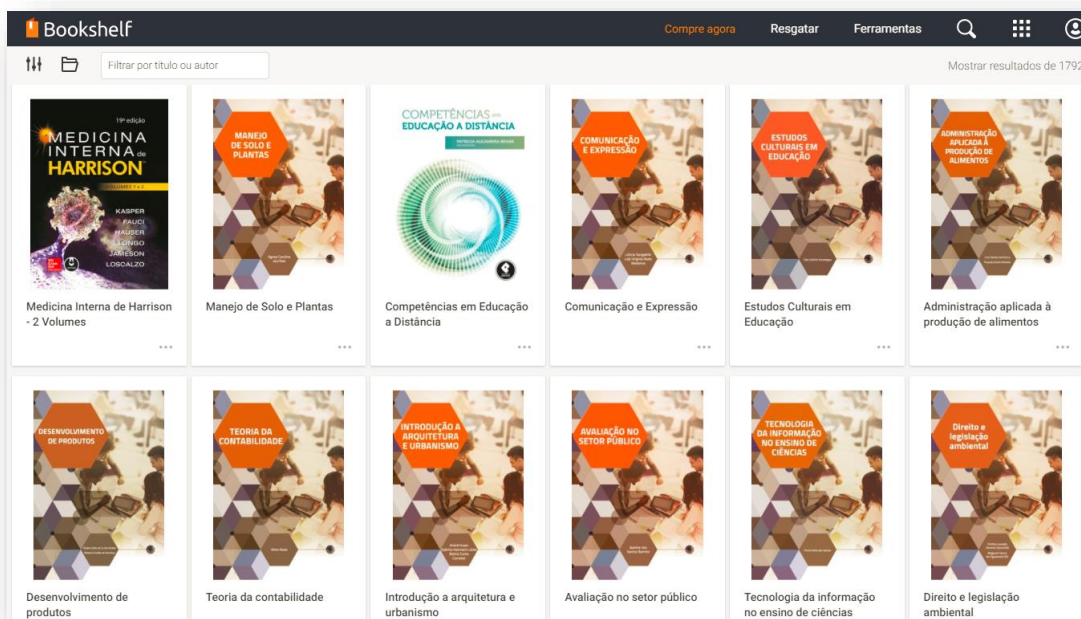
Bookshelf

Compre agora Resgatar Ferramentas

Filtrar por título ou autor

Mostrar resultados de 1792

19ª edição
MEDICINA INTERNA de HARRISON
VOLUMES 1 e 2
KASPER
FAUCI
HAUSER
LONGO
JAMESON
LOSCALZO

Medicina Interna de Harrison - 2 Volumes

MANEJO DE SOLO E PLANTAS

Manejo de Solo e Plantas

COMPETÊNCIAS em EDUCAÇÃO A DISTÂNCIA

Competências em Educação a Distância

COMUNICAÇÃO E EXPRESSÃO

Comunicação e Expressão

ESTUDOS CULTURAIS EM EDUCAÇÃO

Estudos Culturais em Educação

ADMINISTRAÇÃO APLICADA À PRODUÇÃO DE ALIMENTOS

Administração aplicada à produção de alimentos

DESENVOLVIMENTO DE PRODUTOS

Desenvolvimento de produtos

TEORIA DA CONTABILIDADE

Teoria da contabilidade

INTRODUÇÃO À ARQUITETURA E URBANISMO

Introdução a arquitetura e urbanismo

AVALIAÇÃO NO SETOR PÚBLICO

Avaliação no setor público

TECNOLOGIA DA INFORMAÇÃO NO ENSINO DE CIÊNCIAS

Tecnologia da informação no ensino de ciências

Direito e legislação ambiental

Direito e legislação ambiental